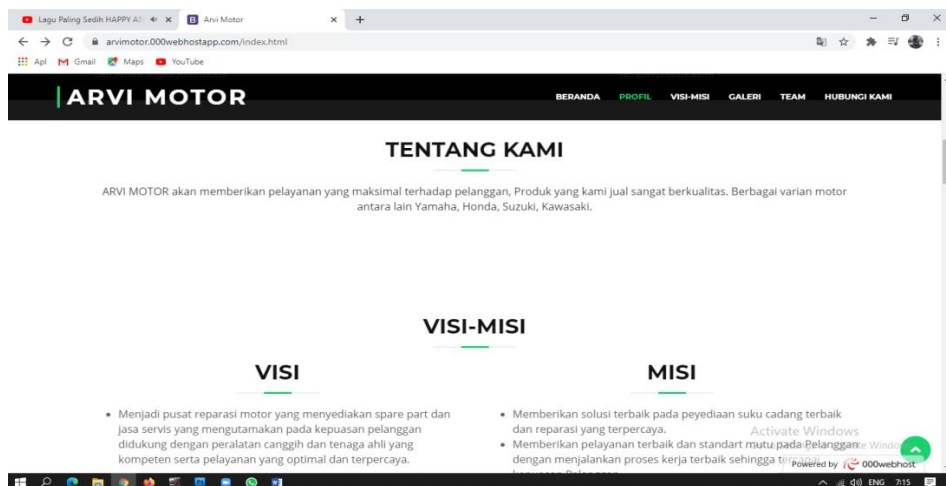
Lagu Paling Sedih HAPPY AS
Arvi Motor
arvimotor.000webhostapp.com/index.html
Apl Gmail Maps YouTube

ARVI MOTOR
BERANDA PROFIL VISI-MISI GALERI TEAM HUBUNGI KAMI

TENTANG KAMI

ARVI MOTOR akan memberikan pelayanan yang maksimal terhadap pelanggan, Produk yang kami jual sangat berkualitas. Berbagai varian motor antara lain Yamaha, Honda, Suzuki, Kawasaki.

VISI-MISI

VISI

• Menjadi pusat reparasi motor yang menyediakan spare part dan jasa servis yang mengutamakan pada kepuasan pelanggan didukung dengan peralatan canggih dan tenaga ahli yang kompeten serta pelayanan yang optimal dan terpercaya.

MISI

• Memberikan solusi terbaik pada peyediaan suku cadang terbaik dan reparasi yang terpercaya.
• Memberikan pelayanan terbaik dan standart mutu pada Pelanggan dengan menjalankan proses kerja terbaik sehingga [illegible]

Activate Windows
Powered by 000webhost

ENG 7:15